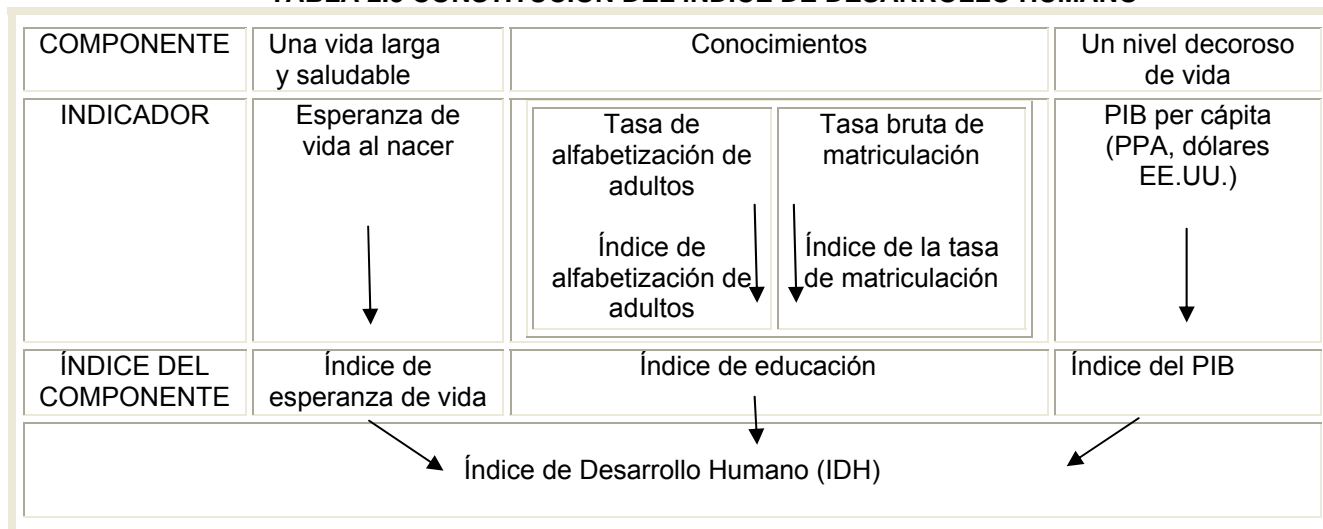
TABLA 2.3 CONSTRUCCIÓN DEL ÍNDICE DE DESARROLLO HUMANO

| COMPONENTE | Una vida larga y saludable | Conocimientos | | Un nivel decoroso de vida |
|---|---|---|---|---|
| INDICADOR | Esperanza de vida al nacer | Tasa de alfabetización de adultos<br>Índice de alfabetización de adultos | Tasa bruta de matriculación<br>Índice de la tasa de matriculación | PIB per cápita (PPA, dólares EE.UU.) |
| ÍNDICE DEL COMPONENTE | Índice de esperanza de vida | Índice de educación | | Índice del PIB |

Índice de Desarrollo Humano (IDH)